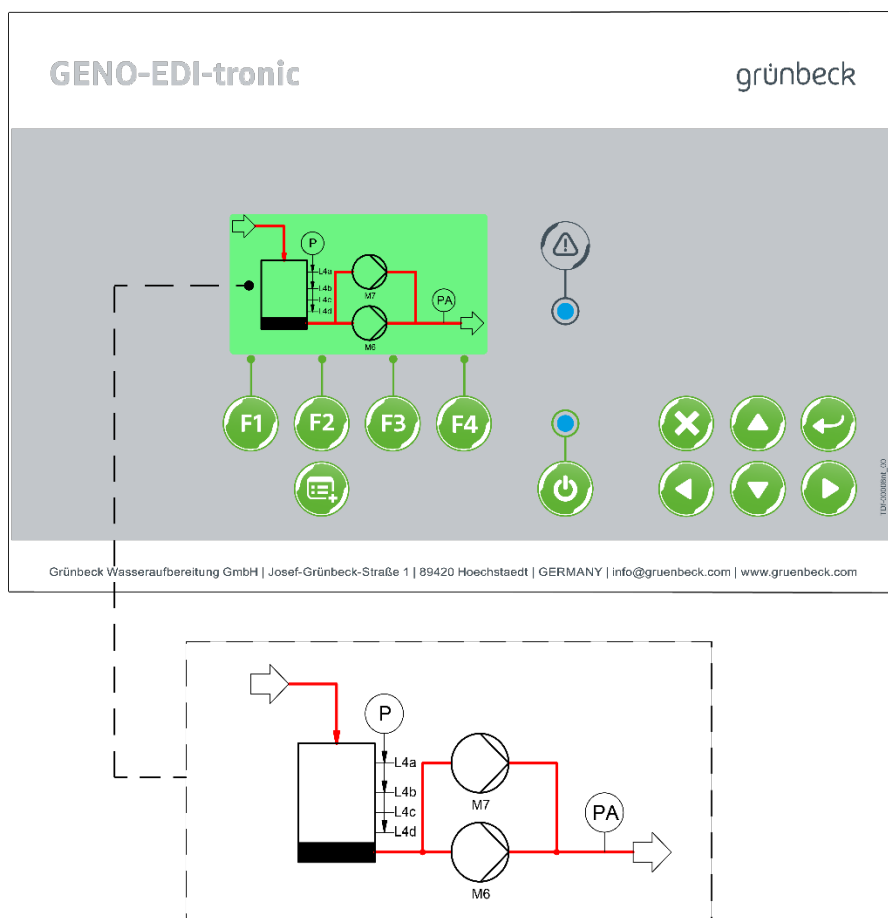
GENO-EDI-tronic

grünbeck

P
L4a
L4b
L4c
L4d
M7
M6
PA

F1
F2
F3
F4

Grünbeck Wasseraufbereitung GmbH | Josef-Grünbeck-Straße 1 | 89420 Hoechstaedt | GERMANY | info@gruenbeck.com | www.gruenbeck.com

P
L4a
L4b
L4c
L4d
M7
M6
PA